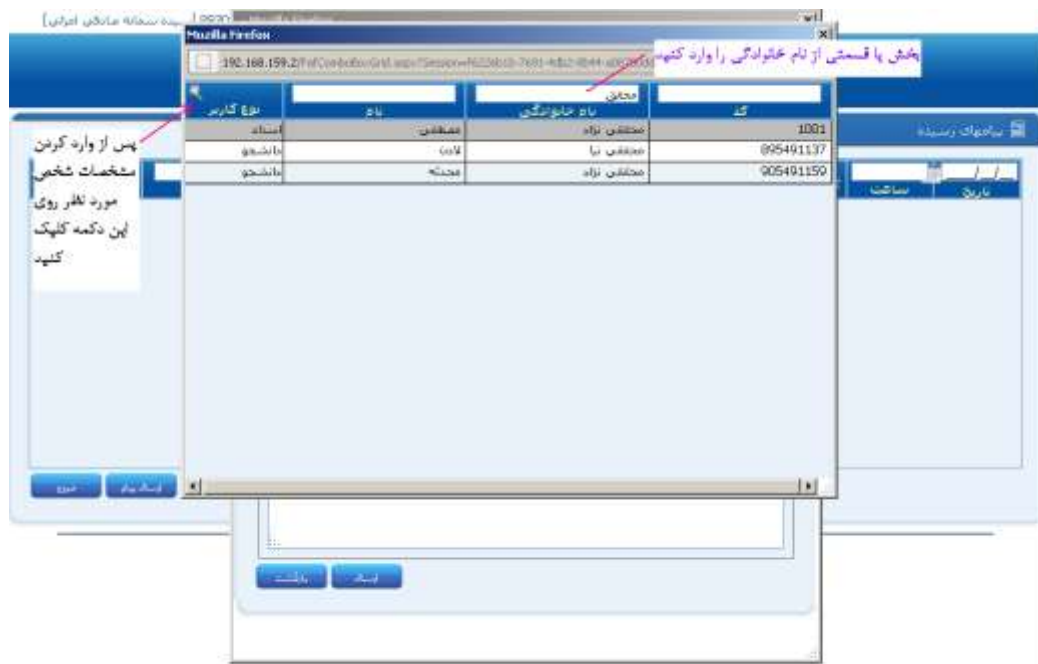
Mozilla Firefox

192.168.159.2/FsfComboBoxGrid.aspx?Session=

بخش یا قسمتی از نام خانوادگی را وارد کنید

پس از وارد کردن مشخصات شخص مورد نظر روی این دکمه کلیک کنید

| نوع کاربر | نام | نام خانوادگی | کد |
|---|---|---|---|
| | | محقق | |
| استاد | مصطفی | محققی نژاد | 1001 |
| دانشجو | لادن | محققی نیا | 895491137 |
| دانشجو | محدثه | محققی نژاد | 905491159 |

پیامهای رسیده

تاریخ | ساعت

ارسال پیام | حذف

ارسال | بازگشت